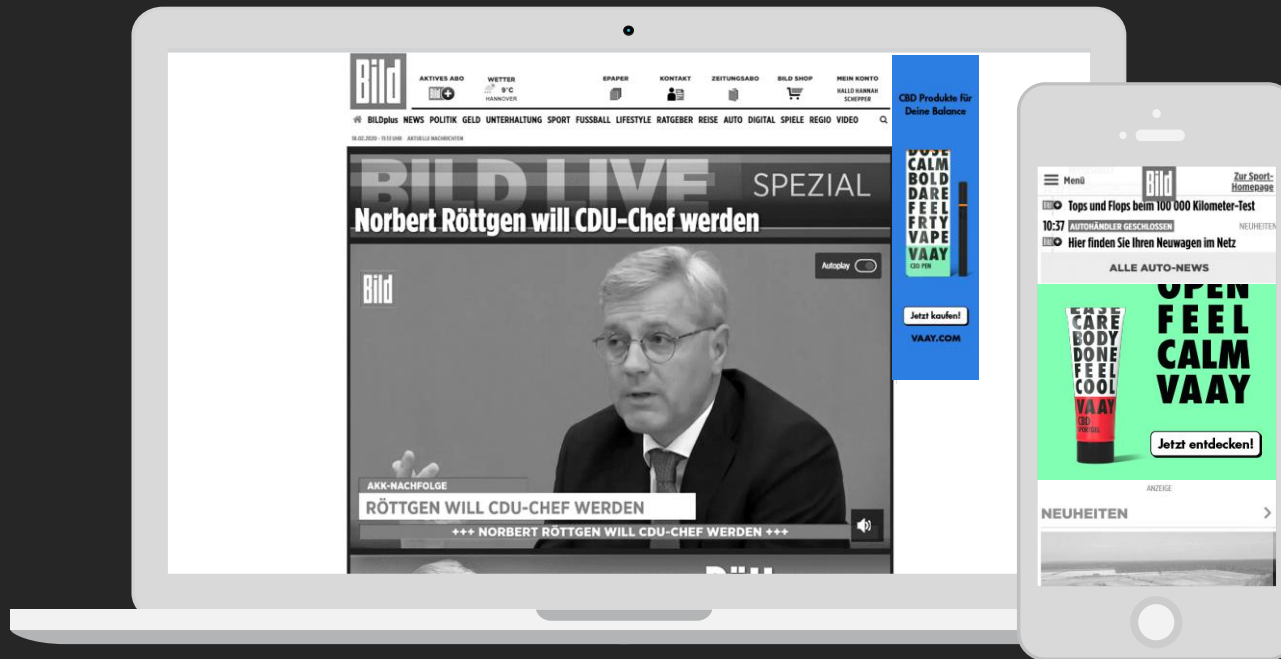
Bild

AKTIVES ABO
WETTER 9°C HANNOVER
EPAPER
KONTAKT
ZEITUNGSABO
BILD SHOP
MEIN KONTO HALLO HANNAH SCHEPPER

BILDplus NEWS POLITIK GELD UNTERHALTUNG SPORT FUSSBALL LIFESTYLE RATGEBER REISE AUTO DIGITAL SPIELE REGIO VIDEO

18.02.2020 - 11:13 UHR AKTUELLE NACHRICHTEN

BILD LIVE SPEZIAL
Norbert Röttgen will CDU-Chef werden

Bild
Autoplay

AKK-NACHFOLGE
RÖTTGEN WILL CDU-CHEF WERDEN
+++ NORBERT RÖTTGEN WILL CDU-CHEF WERDEN +++

CBD Produkte für Deine Balance
DOSE CALM BOLD DARE FEEL FRTY VAPE VAAY
CBD PEN
Jetzt kaufen!
VAAY.COM

Menü
Bild
Zur Sport-Homepage
Tops und Flops beim 100 000 Kilometer-Test
10:37 AUTOHÄNDLER GESCHLOSSEN NEUHEITEN
Hier finden Sie Ihren Neuwagen im Netz
ALLE AUTO-NEWS

EASE CARE BODY DONE FEEL COOL VAAY CBD
OPEN FEEL CALM VAAY
Jetzt entdecken!
ANZEIGE
NEUHEITEN